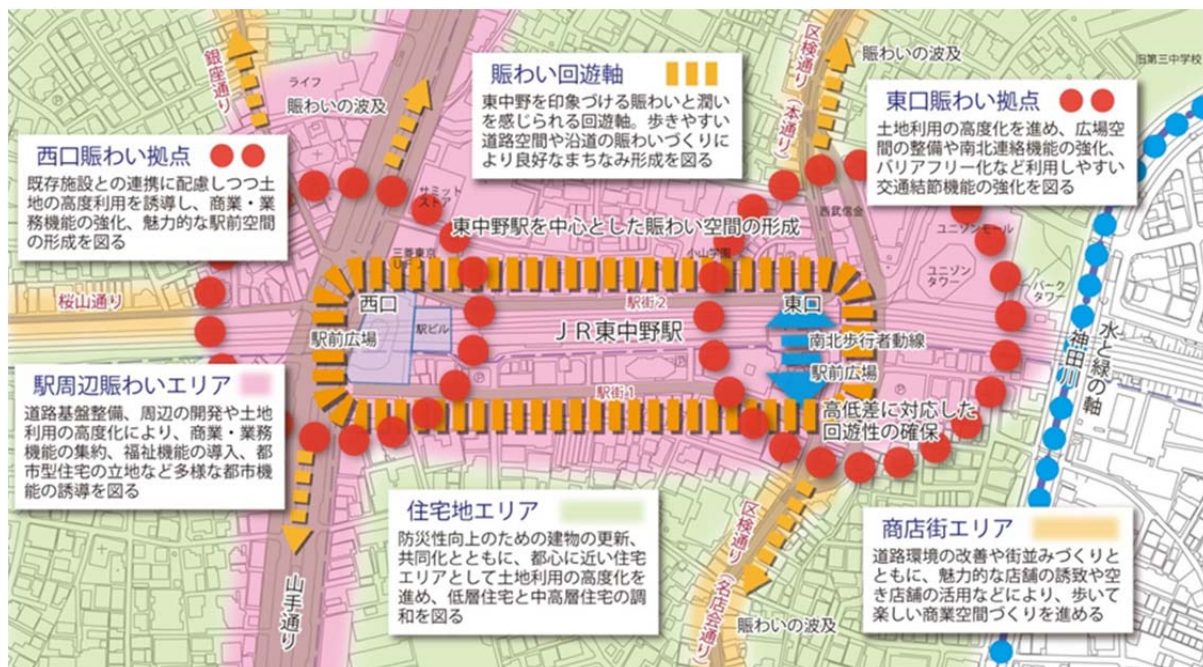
銀座通り

ライフ

賑わいの波及

賑わい回遊軸

東中野を印象づける賑わいと潤いを感じられる回遊軸。歩きやすい道路空間や沿道の賑わいづくりにより良好なまちなみ形成を図る

区検通り（本通り）

賑わいの波及

旧第三中学校

東口賑わい拠点

土地利用の高度化を進め、広場空間の整備や南北連絡機能の強化、バリアフリー化など利用しやすい交通結節機能の強化を図る

西口賑わい拠点

既存施設との連携に配慮しつつ土地の高度利用を誘導し、商業・業務機能の強化、魅力的な駅前空間の形成を図る

サミットストア

西武信金

東中野駅を中心とした賑わい空間の形成

三菱東京UFJ

小山学園

ユニゾンモール

ユニゾンタワー

パークタワー

桜山通り

西口

駅前広場

駅ビル

駅街-2

東口

JR東中野駅

南北歩行者動線

駅前広場

神田川

水と緑の軸

駅街-1

駅周辺賑わいエリア

道路基盤整備、周辺の開発や土地利用の高度化により、商業・業務機能の集約、福祉機能の導入、都市型住宅の立地など多様な都市機能の誘導を図る

高低差に対応した回遊性の確保

住宅地エリア

防災性向上のための建物の更新、共同化とともに、都心に近い住宅エリアとして土地利用の高度化を進め、低層住宅と中高層住宅の調和を図る

山手通り

区検通り（名店会通り）

賑わいの波及

商店街エリア

道路環境の改善や街並みづくりとともに、魅力的な店舗の誘致や空き店舗の活用などにより、歩いて楽しい商業空間づくりを進める